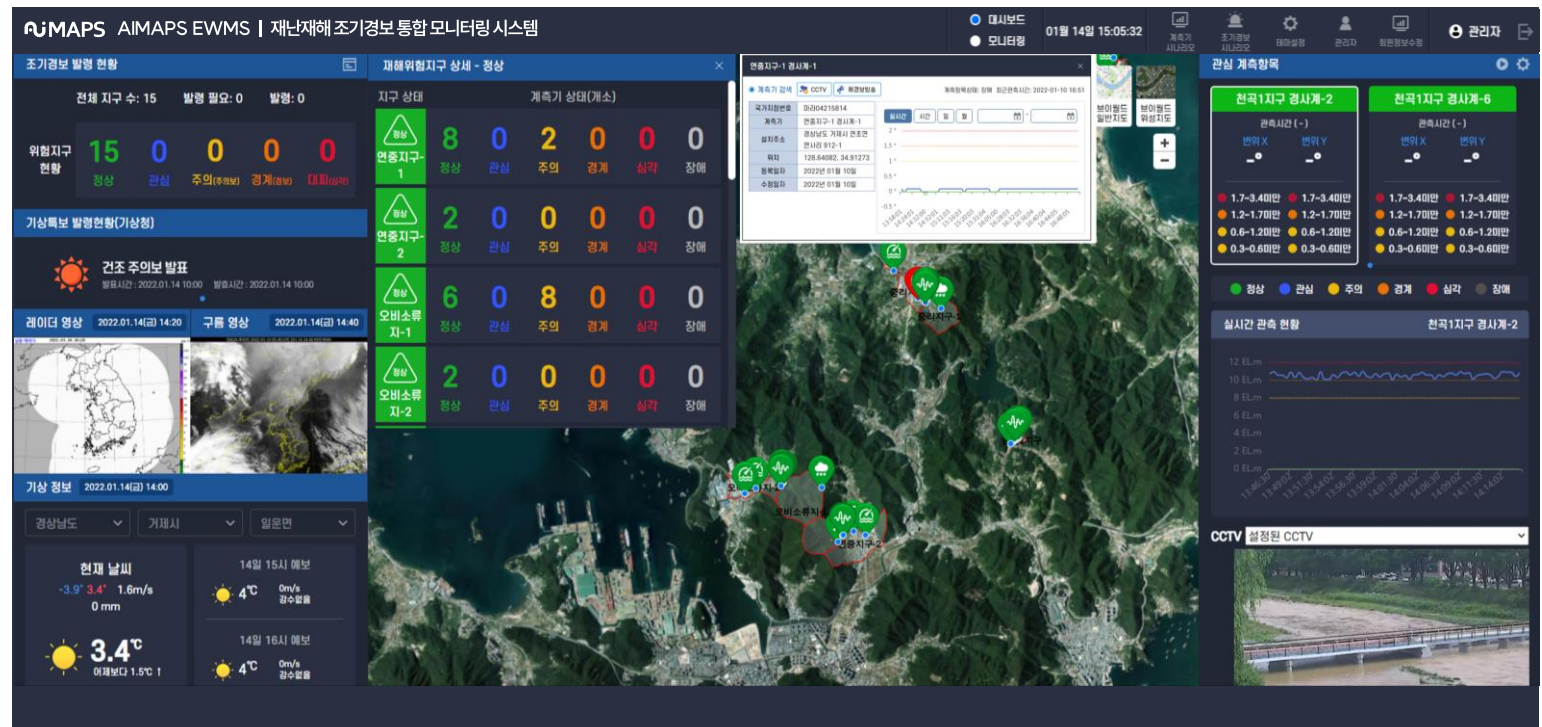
AIMAPS AIMAPS EWMS | 재난재해 조기경보 통합 모니터링 시스템

대시보드
모니터링
01월 14일 15:05:32
계측기 시나리오
조기경보 시나리오
테마설정
관리자
회원정보수정
관리자

조기경보 발령 현황

전체 지구 수: 15 발령 필요: 0 발령: 0

위험지구 현황
15 정상
0 관심
0 주의(주의보)
0 경계(경보)
0 대피(심각)

기상특보 발령현황(기상청)

건조 주의보 발표
발표시간 : 2022.01.14 10:00 발효시간 : 2022.01.14 10:00

레이더 영상 2022.01.14(금) 14:20
구름 영상 2022.01.14(금) 14:40

기상 정보 2022.01.14(금) 14:00

경상남도
거제시
일운면

현재 날씨
-3.9° 3.4° 1.6m/s
0 mm
3.4℃
어제보다 1.5℃ ↑

14일 15시 예보
4℃ 0m/s 강수없음

14일 16시 예보
4℃ 0m/s 강수없음

재해위험지구 상세 - 정상

지구 상태
계측기 상태(개소)

| 지구 | 정상 | 관심 | 주의 | 경계 | 심각 | 장애 |
|---|---|---|---|---|---|---|
| 정상 연중지구-1 | 8 | 0 | 2 | 0 | 0 | 0 |
| 정상 연중지구-2 | 2 | 0 | 0 | 0 | 0 | 0 |
| 정상 오비소류지-1 | 6 | 0 | 8 | 0 | 0 | 0 |
| 정상 오비소류지-2 | 2 | 0 | 0 | 0 | 0 | 0 |

연중지구-1 경사계-1
계측기 검색 CCTV 원격방송
계측항목선택: 장애 최근관측시간: 2022-01-10 16:51

| 국가지정번호 | 미라0421S814 |
|---|---|
| 계측기 | 연중지구-1 경사계-1 |
| 설치주소 | 경상남도 거제시 연초면 연사리 912-1 |
| 위치 | 128.64082, 34.91273 |
| 등록일자 | 2022년 01월 10일 |
| 수정일자 | 2022년 01월 10일 |

실시간 시간 일 월

브이월드 일반지도
브이월드 위성지도

오비소류지
연중지구-2

관심 계측항목

천곡1지구 경사계-2
관측시간 ( - )
변위X 변위Y
-° -°
1.7~3.4미만 1.7~3.4미만
1.2~1.7미만 1.2~1.7미만
0.6~1.2미만 0.6~1.2미만
0.3~0.6미만 0.3~0.6미만

천곡1지구 경사계-6
관측시간 ( - )
변위X 변위Y
-° -°
1.7~3.4미만 1.7~3.4미만
1.2~1.7미만 1.2~1.7미만
0.6~1.2미만 0.6~1.2미만
0.3~0.6미만 0.3~0.6미만

정상 관심 주의 경계 심각 장애

실시간 관측 현황 천곡1지구 경사계-2
12 EL.m
10 EL.m
8 EL.m
6 EL.m
4 EL.m
2 EL.m
0 EL.m

CCTV 설정된 CCTV